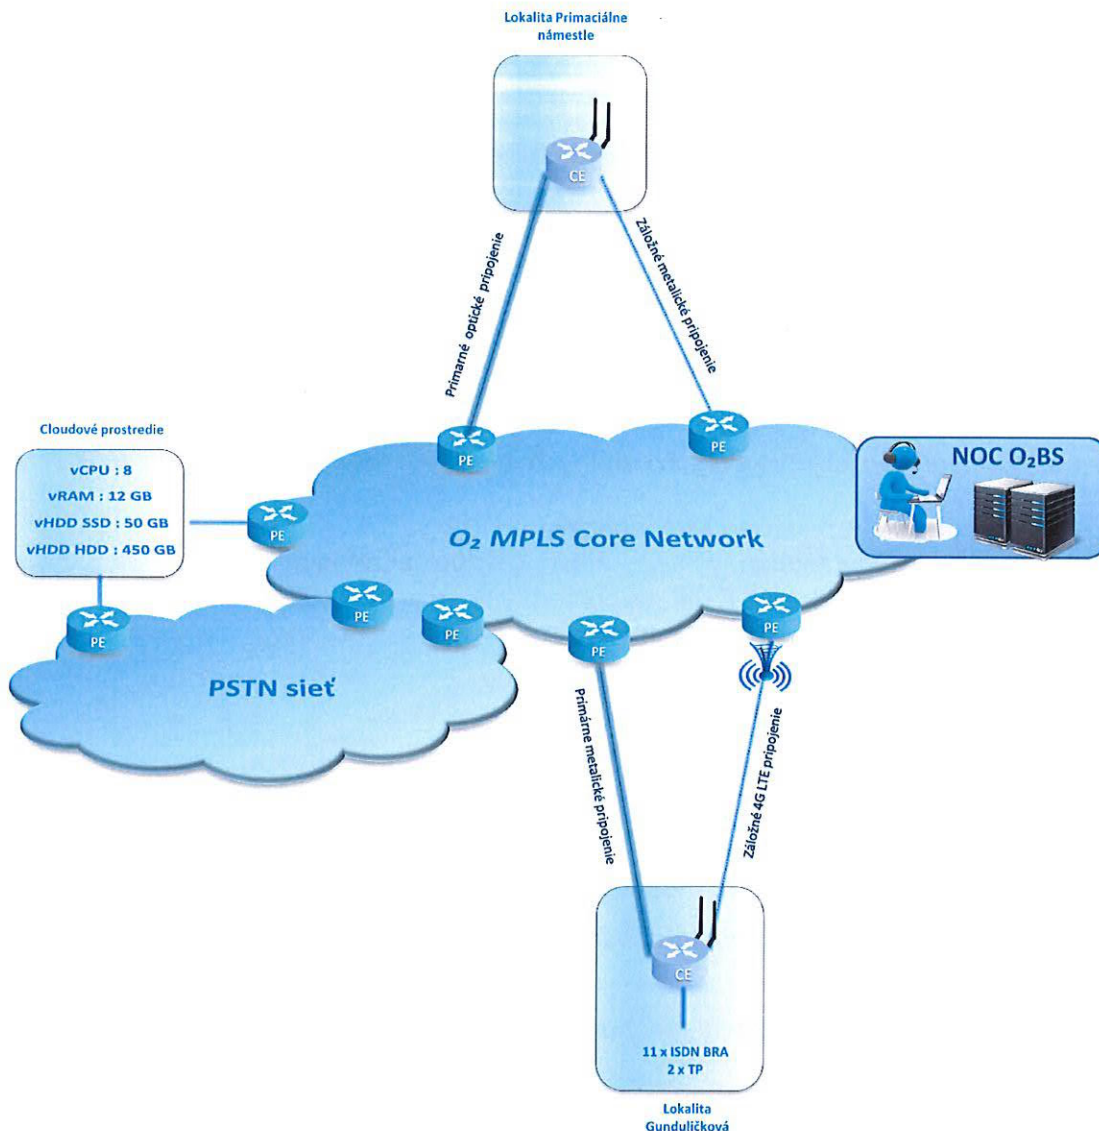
Lokalita Primaciálne námestie

CE

Primárne optické pripojenie

Záložné metalické pripojenie

Cloudové prostredie

vCPU : 8
vRAM : 12 GB
vHDD SSD : 50 GB
vHDD HDD : 450 GB

PE

PE

PE

NOC $O_2$BS

PE

$O_2$ MPLS Core Network

PE

PE

PE

PE

PE

PSTN sieť

Primárne metalické pripojenie

Záložné 4G LTE pripojenie

CE

11 x ISDN BRA
2 x TP

Lokalita Gunduličková